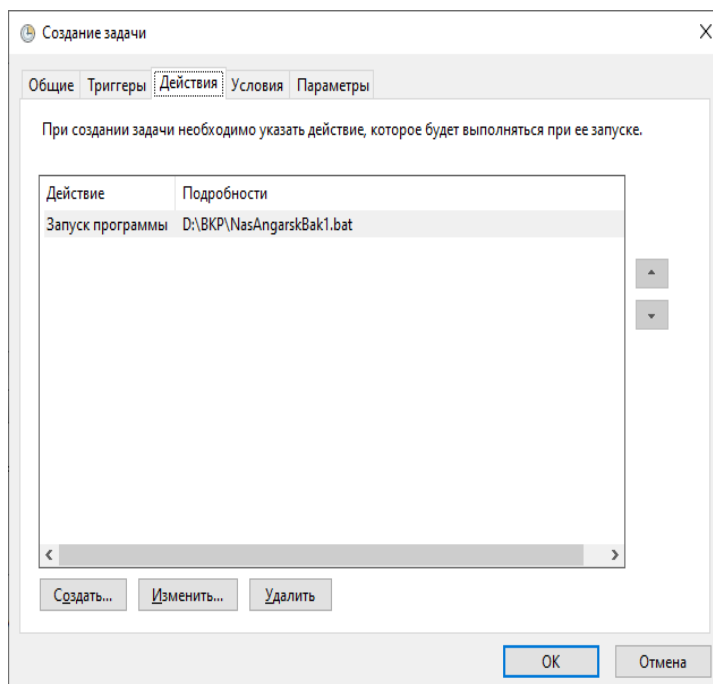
Создание задачи

Общие Триггеры Действия Условия Параметры

При создании задачи необходимо указать действие, которое будет выполняться при ее запуске.

| Действие | Подробности |
|---|---|
| Запуск программы | D:\BKP\NasAngarskBak1.bat |

Создать... Изменить... Удалить

OK Отмена